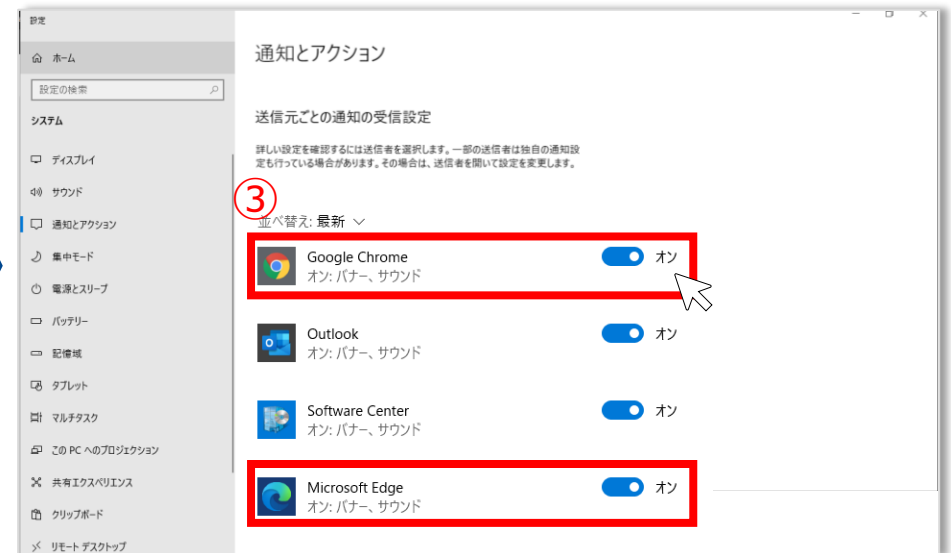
設定

ホーム

設定の検索

システム

ディスプレイ

サウンド

通知とアクション

集中モード

電源とスリープ

バッテリー

記憶域

タブレット

マルチタスク

この PC へのプロジェクション

共有エクスペリエンス

クリップボード

リモート デスクトップ

通知とアクション

送信元ごとの通知の受信設定

詳しい設定を確認するには送信者を選択します。一部の送信者は独自の通知設定も行っている場合があります。その場合は、送信者を開いて設定を変更します。

③

並べ替え: 最新

Google Chrome
オン: バナー、サウンド
オン

Outlook
オン: バナー、サウンド
オン

Software Center
オン: バナー、サウンド
オン

Microsoft Edge
オン: バナー、サウンド
オン